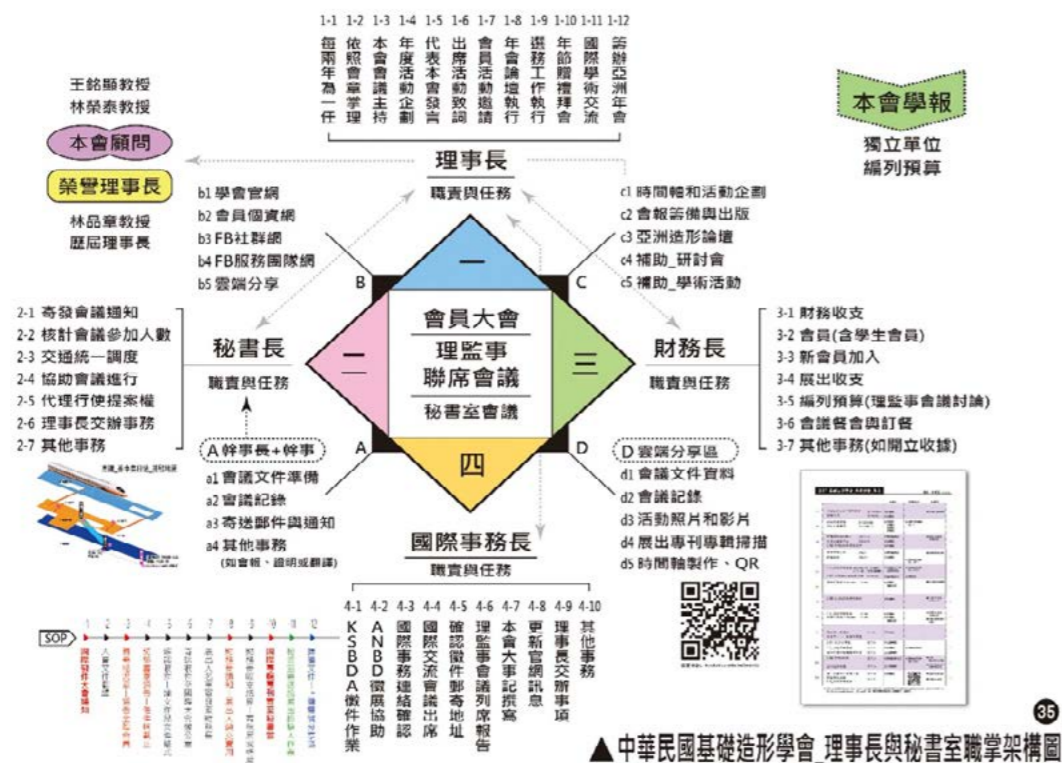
1-1 每兩年為一任
1-2 依照會章學理
1-3 本會會議主持
1-4 年度活動企劃
1-5 代表本會發言
1-6 出席活動致詞
1-7 會員活動邀請
1-8 年會論壇執行
1-9 選務工作執行
1-10 年節賀禮拜會
1-11 國際學術交流
1-12 籌辦亞洲年會

王銘顯教授
林榮泰教授
本會顧問
榮譽理事長
林品章教授
歷屆理事長

本會學報
獨立單位
編列預算

理事長
職責與任務

b1 學會官網
b2 會員個資網
b3 FB社群網
b4 FB服務團隊網
b5 雲端分享

c1 時間軸和活動企劃
c2 會報籌備與出版
c3 亞洲造形論壇
c4 補助_研討會
c5 補助_學術活動

B
C
一
會員大會
理監事聯席會議
秘書室會議
二
三
四
A
D

2-1 寄發會議通知
2-2 核計會議參加人數
2-3 交通統一調度
2-4 協助會議進行
2-5 代理行使提案權
2-6 理事長交辦事務
2-7 其他事務

秘書長
職責與任務

A 幹事長+幹事
a1 會議文件準備
a2 會議紀錄
a3 寄送郵件與通知
a4 其他事務
(如會報、翻譯或翻譯)

財務長
職責與任務

3-1 財務收支
3-2 會員(含學生會員)
3-3 新會員加入
3-4 展出收支
3-5 編列預算(理監事會議討論)
3-6 會議餐會與訂餐
3-7 其他事務(如開立收據)

D 雲端分享區
d1 會議文件資料
d2 會議記錄
d3 活動照片和影片
d4 展出專刊專輯掃描
d5 時間軸製作、QR

國際事務長
職責與任務

4-1 KSBDA徵件作業
4-2 ANBD徵展協助
4-3 國際事務連結確認
4-4 國際交流會議出席
4-5 確認徵件郵寄地址
4-6 理監事會議列席報告
4-7 本會大事記撰寫
4-8 更新官網訊息
4-9 理事長交辦事項
4-10 其他事務

SOP
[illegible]

35
▲中華民國基礎造形學會_理事長與秘書室職掌架構圖